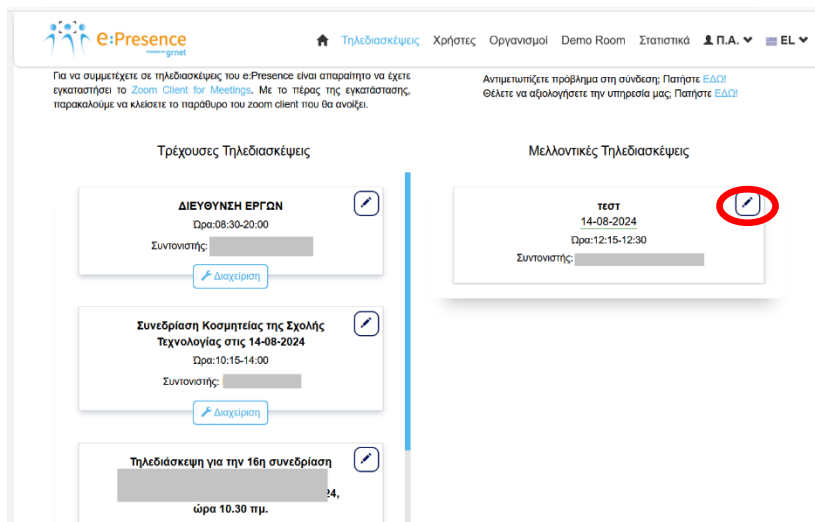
e:Presence grnet

Τηλεδιασκέψεις Χρήστες Οργανισμοί Demo Room Στατιστικά Π.Α. EL

Για να συμμετέχετε σε τηλεδιασκέψεις του e:Presence είναι απαραίτητο να έχετε εγκαταστήσει το Zoom Client for Meetings. Με το πέρας της εγκατάστασης, παρακαλούμε να κλείσετε το παράθυρο του zoom client που θα ανοίξει.

Αντιμετωπίζετε πρόβλημα στη σύνδεση; Πατήστε ΕΔΩ!
Θέλετε να αξιολογήσετε την υπηρεσία μας; Πατήστε ΕΔΩ!

Τρέχουσες Τηλεδιασκέψεις

ΔΙΕΥΘΥΝΣΗ ΕΡΓΩΝ
Ώρα:08:30-20:00
Συντονιστής: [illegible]
Διαχείριση

Συνεδρίαση Κοσμητείας της Σχολής Τεχνολογίας στις 14-08-2024
Ώρα:10:15-14:00
Συντονιστής: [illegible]
Διαχείριση

Τηλεδιάσκεψη για την 16η συνεδρίαση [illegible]24, ώρα 10.30 πμ.

Μελλοντικές Τηλεδιασκέψεις

τεστ
14-08-2024
Ώρα:12:15-12:30
Συντονιστής: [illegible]